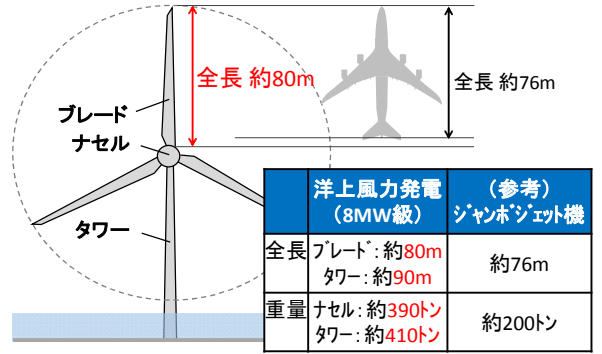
全長 約80m

全長 約76m

ブレード

ナセル

タワー

| | 洋上風力発電（8MW級） | （参考）ジャンボジェット機 |
|---|---|---|
| 全長 | ブレード：約80m タワー：約90m | 約76m |
| 重量 | ナセル：約390トン タワー：約410トン | 約200トン |